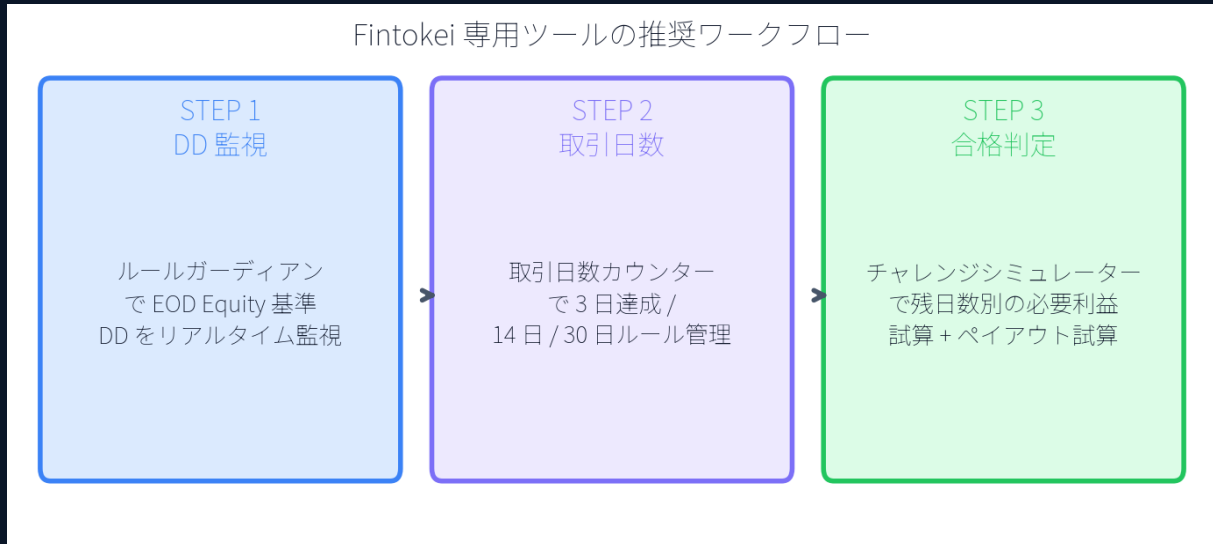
Fintokei 専用ツールの推奨ワークフロー

STEP 1
DD 監視

ルールガーディアン
で EOD Equity 基準
DD をリアルタイム監視

STEP 2
取引日数

取引日数カウンター
で 3 日達成 /
14 日 / 30 日ルール管理

STEP 3
合格判定

チャレンジシミュレーター
で残日数別の必要利益
試算 + ペイアウト試算